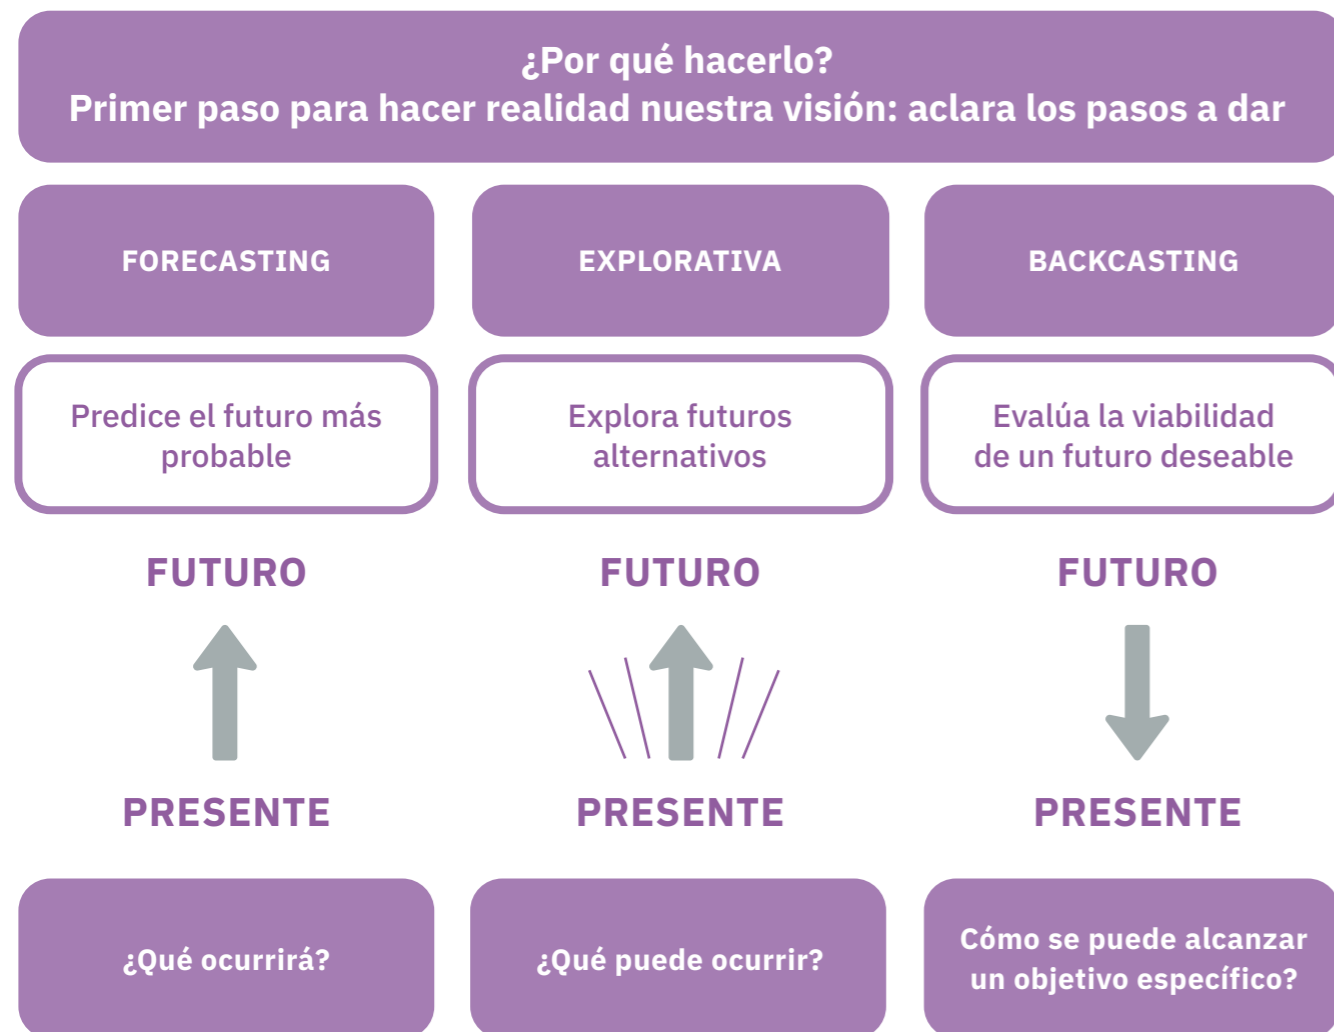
¿Por qué hacerlo?
Primer paso para hacer realidad nuestra visión: aclara los pasos a dar

FORECASTING

Predice el futuro más probable

FUTURO

PRESENTE

¿Qué ocurrirá?

EXPLORATIVA

Explora futuros alternativos

FUTURO

PRESENTE

¿Qué puede ocurrir?

BACKCASTING

Evalúa la viabilidad de un futuro deseable

FUTURO

PRESENTE

Cómo se puede alcanzar un objetivo específico?